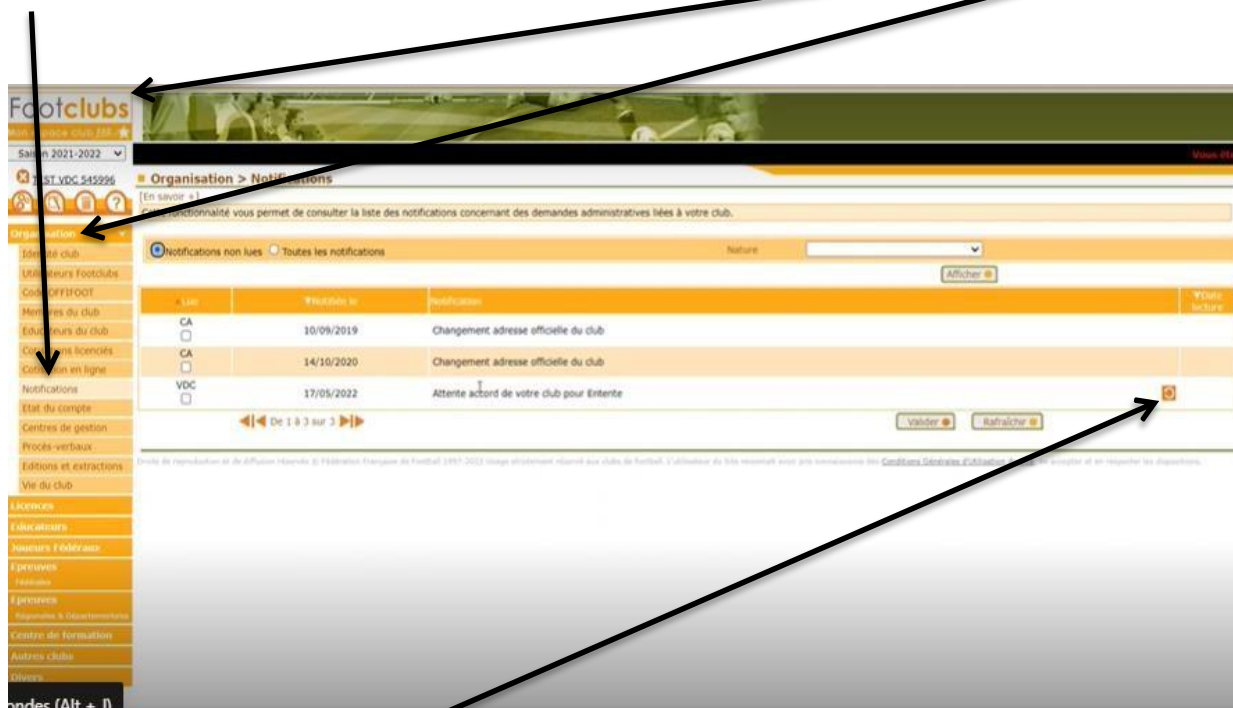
Footclubs
Mon espace club FFF

Saison 2021-2022

TEST VDC 545996

Organisation
Identité club
Utilisateurs Footclubs
Code OFFIFOOT
Membres du club
Educateurs du club
Contacts licenciés
Cotisation en ligne
Notifications
Etat du compte
Centres de gestion
Procès-verbaux
Editions et extractions
Vie du club
Licences
Educateurs
Joueurs Fédéraux
Epreuves
Fédérales
Epreuves
Régionales & Départementales
Centre de formation
Autres clubs
Divers

Organisation > Notifications
[En savoir +]
Cette fonctionnalité vous permet de consulter la liste des notifications concernant des demandes administratives liées à votre club.

Notifications non lues Toutes les notifications Nature

Afficher

| Lue | Notifiée le | Notification | Date lecture |
|---|---|---|---|
| CA | 10/09/2019 | Changement adresse officielle du club | |
| CA | 14/10/2020 | Changement adresse officielle du club | |
| VDC | 17/05/2022 | Attente accord de votre club pour Entente | |

De 1 à 3 sur 3

Valider Rafraîchir

Droits de reproduction et de diffusion réservés © Fédération Française de Football 1997-2022 Usage strictement réservé aux clubs de football. L'utilisateur du site reconnaît avoir pris connaissance des Conditions Générales d'Utilisation du site, les accepter et en respecter les dispositions.

Vous êtes

ondes (Alt + J)